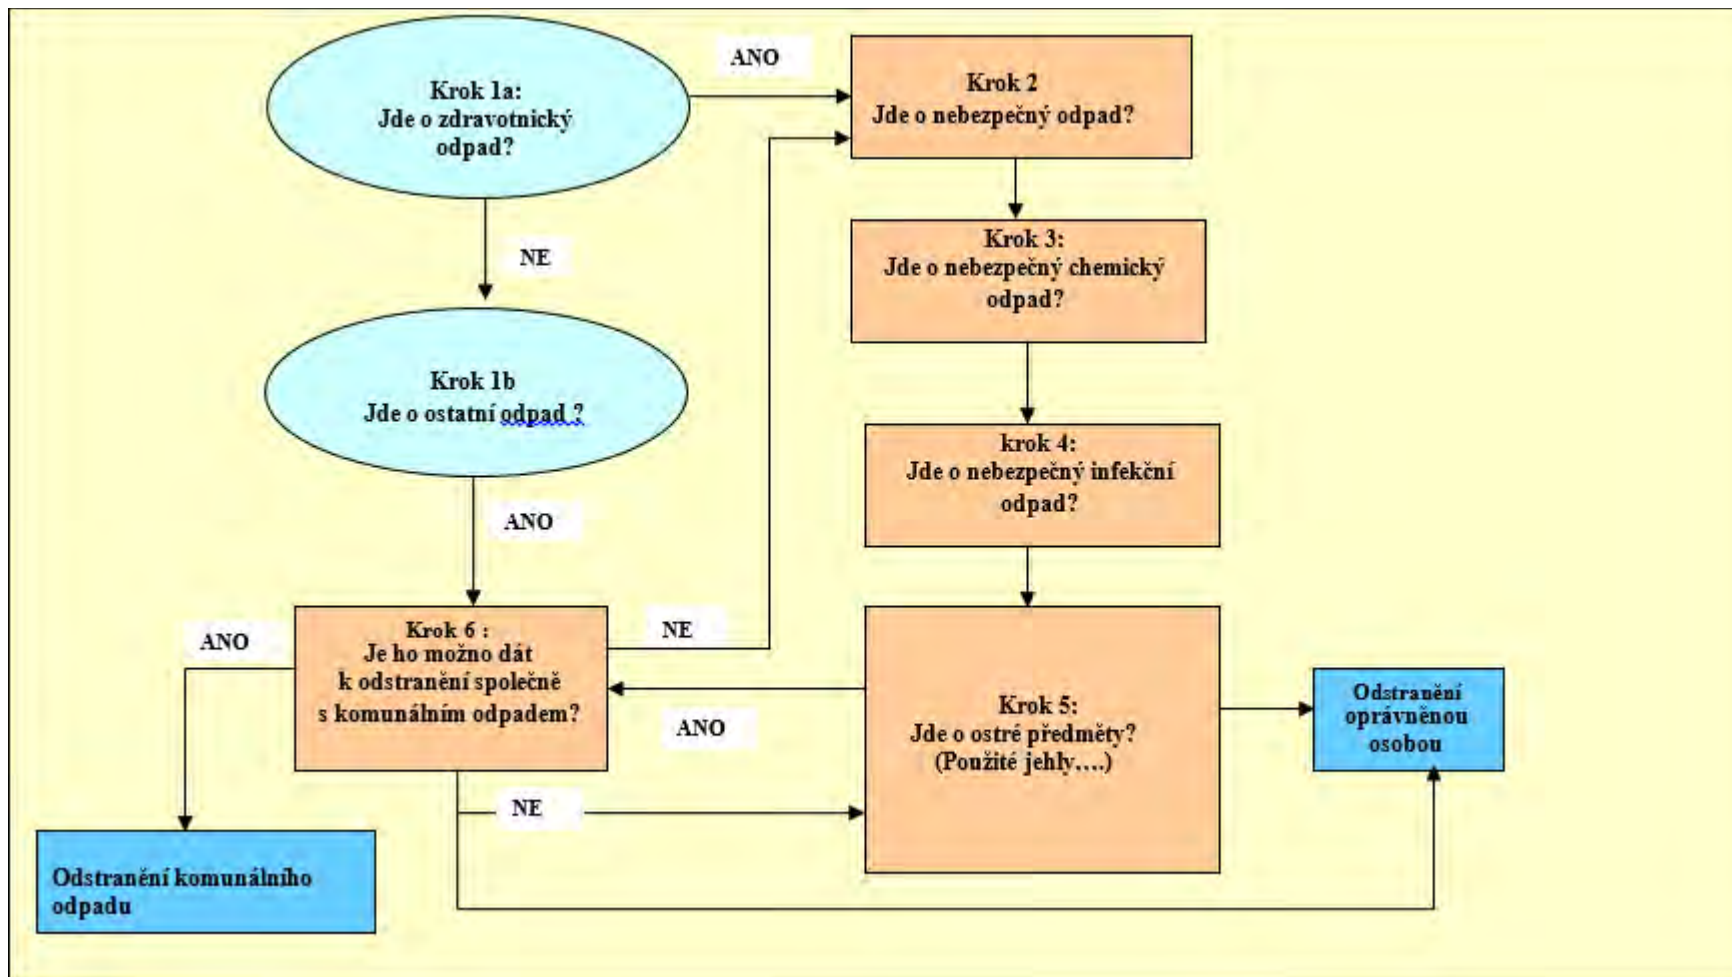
Krok 1a:
Jde o zdravotnický odpad?

ANO

Krok 2
Jde o nebezpečný odpad?

NE

Krok 3:
Jde o nebezpečný chemický odpad?

Krok 1b
Jde o ostatní odpad ?

krok 4:
Jde o nebezpečný infekční odpad?

ANO

ANO

Krok 6 :
Je ho možno dát k odstranění společně s komunálním odpadem?

NE

Krok 5:
Jde o ostré předměty?
(Použité jehly….)

ANO

Odstranění oprávněnou osobou

NE

Odstranění komunálního odpadu